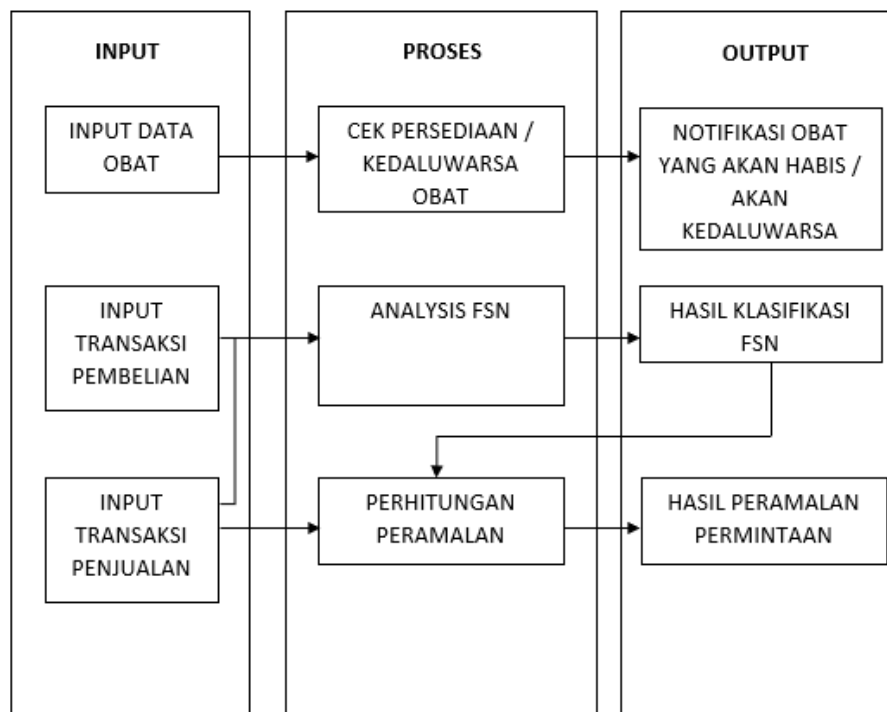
INPUT

INPUT DATA OBAT

INPUT TRANSAKSI PEMBELIAN

INPUT TRANSAKSI PENJUALAN

PROSES

CEK PERSEDIAAN / KEDALUWARSA OBAT

ANALYSIS FSN

PERHITUNGAN PERAMALAN

OUTPUT

NOTIFIKASI OBAT YANG AKAN HABIS / AKAN KEDALUWARSA

HASIL KLASIFIKASI FSN

HASIL PERAMALAN PERMINTAAN